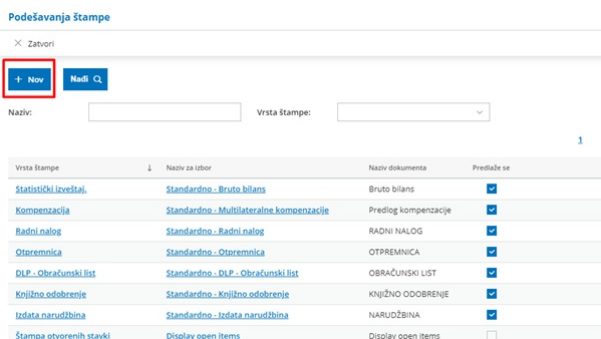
Podešavanja štampe

Zatvori

Nov

Nađi

Naziv:

Vrsta štampe:

1

| Vrsta štampe | Naziv za izbor | Naziv dokumenta | Predlaže se |
|---|---|---|---|
| Statistički izveštaj. | Standardno - Bruto bilans | Bruto bilans | ✓ |
| Kompenzacija | Standardno - Multilateralne kompenzacije | Predlog kompenzacije | ✓ |
| Radni nalog | Standardno - Radni nalog | RADNI NALOG | ✓ |
| Otpremnica | Standardno - Otpremnica | OTPREMNICA | ✓ |
| DLP - Obračunski list | Standardno - DLP - Obračunski list | OBRAČUNSKI LIST | ✓ |
| Knjižno odobrenje | Standardno - Knjižno odobrenje | KNJIŽNO ODOBRENJE | ✓ |
| Izdata narudžbina | Standardno - Izdata narudžbina | NARUDŽBINA | ✓ |
| Štampa otvorenih stavki | Display open items | Display open items | |